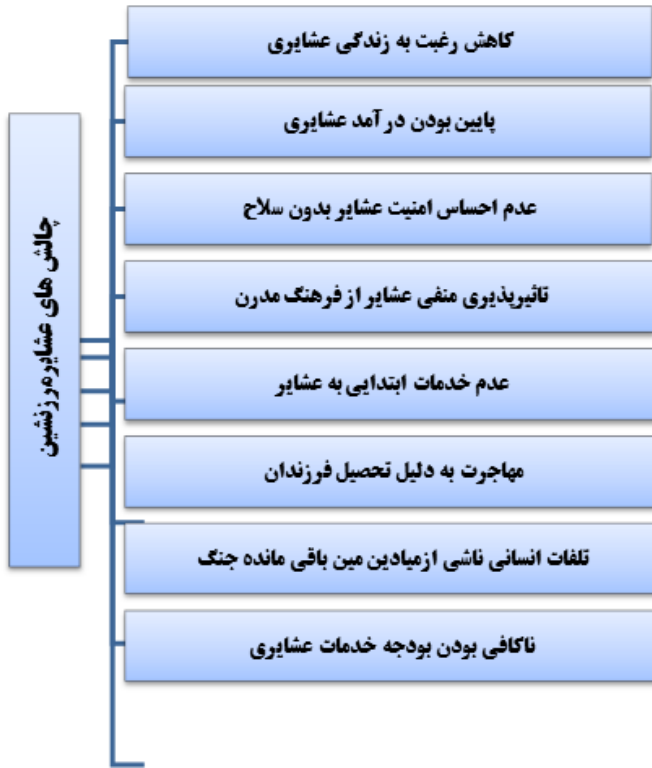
چالش های عشایر مرزنشین

کاهش رغبت به زندگی عشایری

پایین بودن درآمد عشایری

عدم احساس امنیت عشایر بدون سلاح

تاثیرپذیری منفی عشایر از فرهنگ مدرن

عدم خدمات ابتدایی به عشایر

مهاجرت به دلیل تحصیل فرزندان

تلفات انسانی ناشی ازمیادین مین باقی مانده جنگ

ناکافی بودن بودجه خدمات عشایری